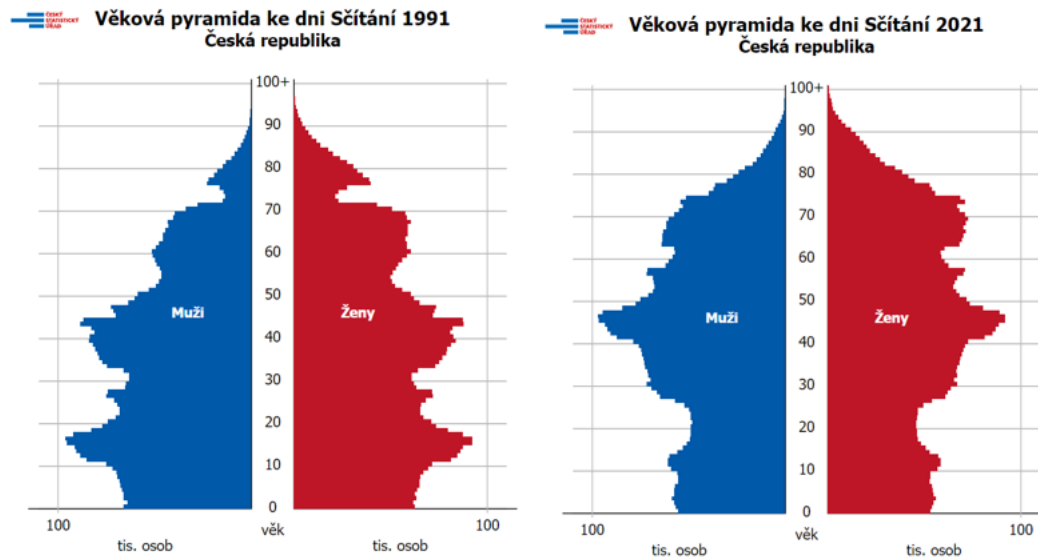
ČESKÝ STATISTICKÝ ÚŘAD

Věková pyramida ke dni Sčítání 1991
Česká republika

100+
90
80
70
60
50
40
30
20
10
0

Muži
Ženy

100
tis. osob
věk
100
tis. osob

ČESKÝ STATISTICKÝ ÚŘAD

Věková pyramida ke dni Sčítání 2021
Česká republika

100+
90
80
70
60
50
40
30
20
10
0

Muži
Ženy

100
tis. osob
věk
100
tis. osob